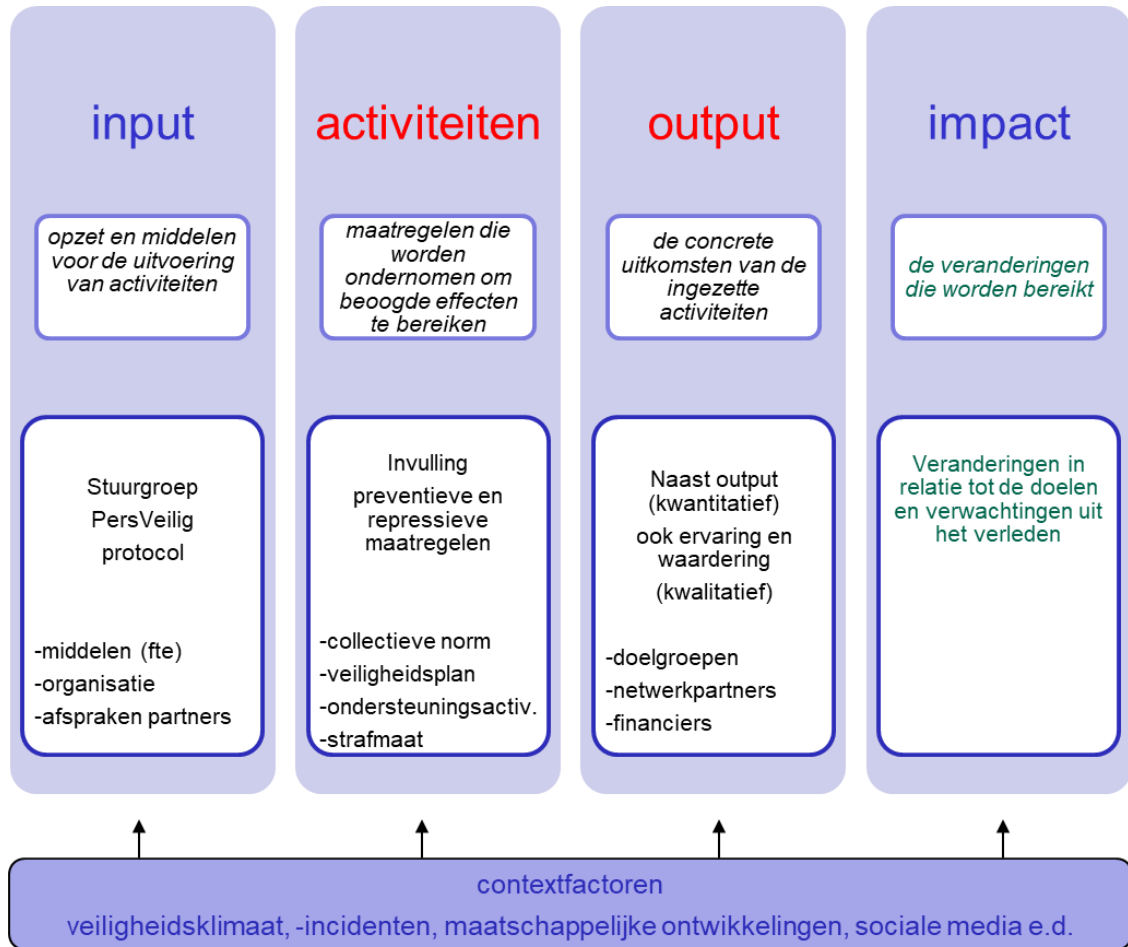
input

opzet en middelen voor de uitvoering van activiteiten

Stuurgroep
PersVeilig
protocol

-middelen (fte)
-organisatie
-afspraken partners

activiteiten

maatregelen die worden ondernomen om beoogde effecten te bereiken

Invulling
preventieve en repressieve maatregelen

-collectieve norm
-veiligheidsplan
-ondersteuningsactiv.
-strafmaat

output

de concrete uitkomsten van de ingezette activiteiten

Naast output (kwantitatief)
ook ervaring en waardering
(kwalitatief)

-doelgroepen
-netwerkpartners
-financiers

impact

de veranderingen die worden bereikt

Veranderingen in relatie tot de doelen en verwachtingen uit het verleden

contextfactoren
veiligheidsklimaat, -incidenten, maatschappelijke ontwikkelingen, sociale media e.d.